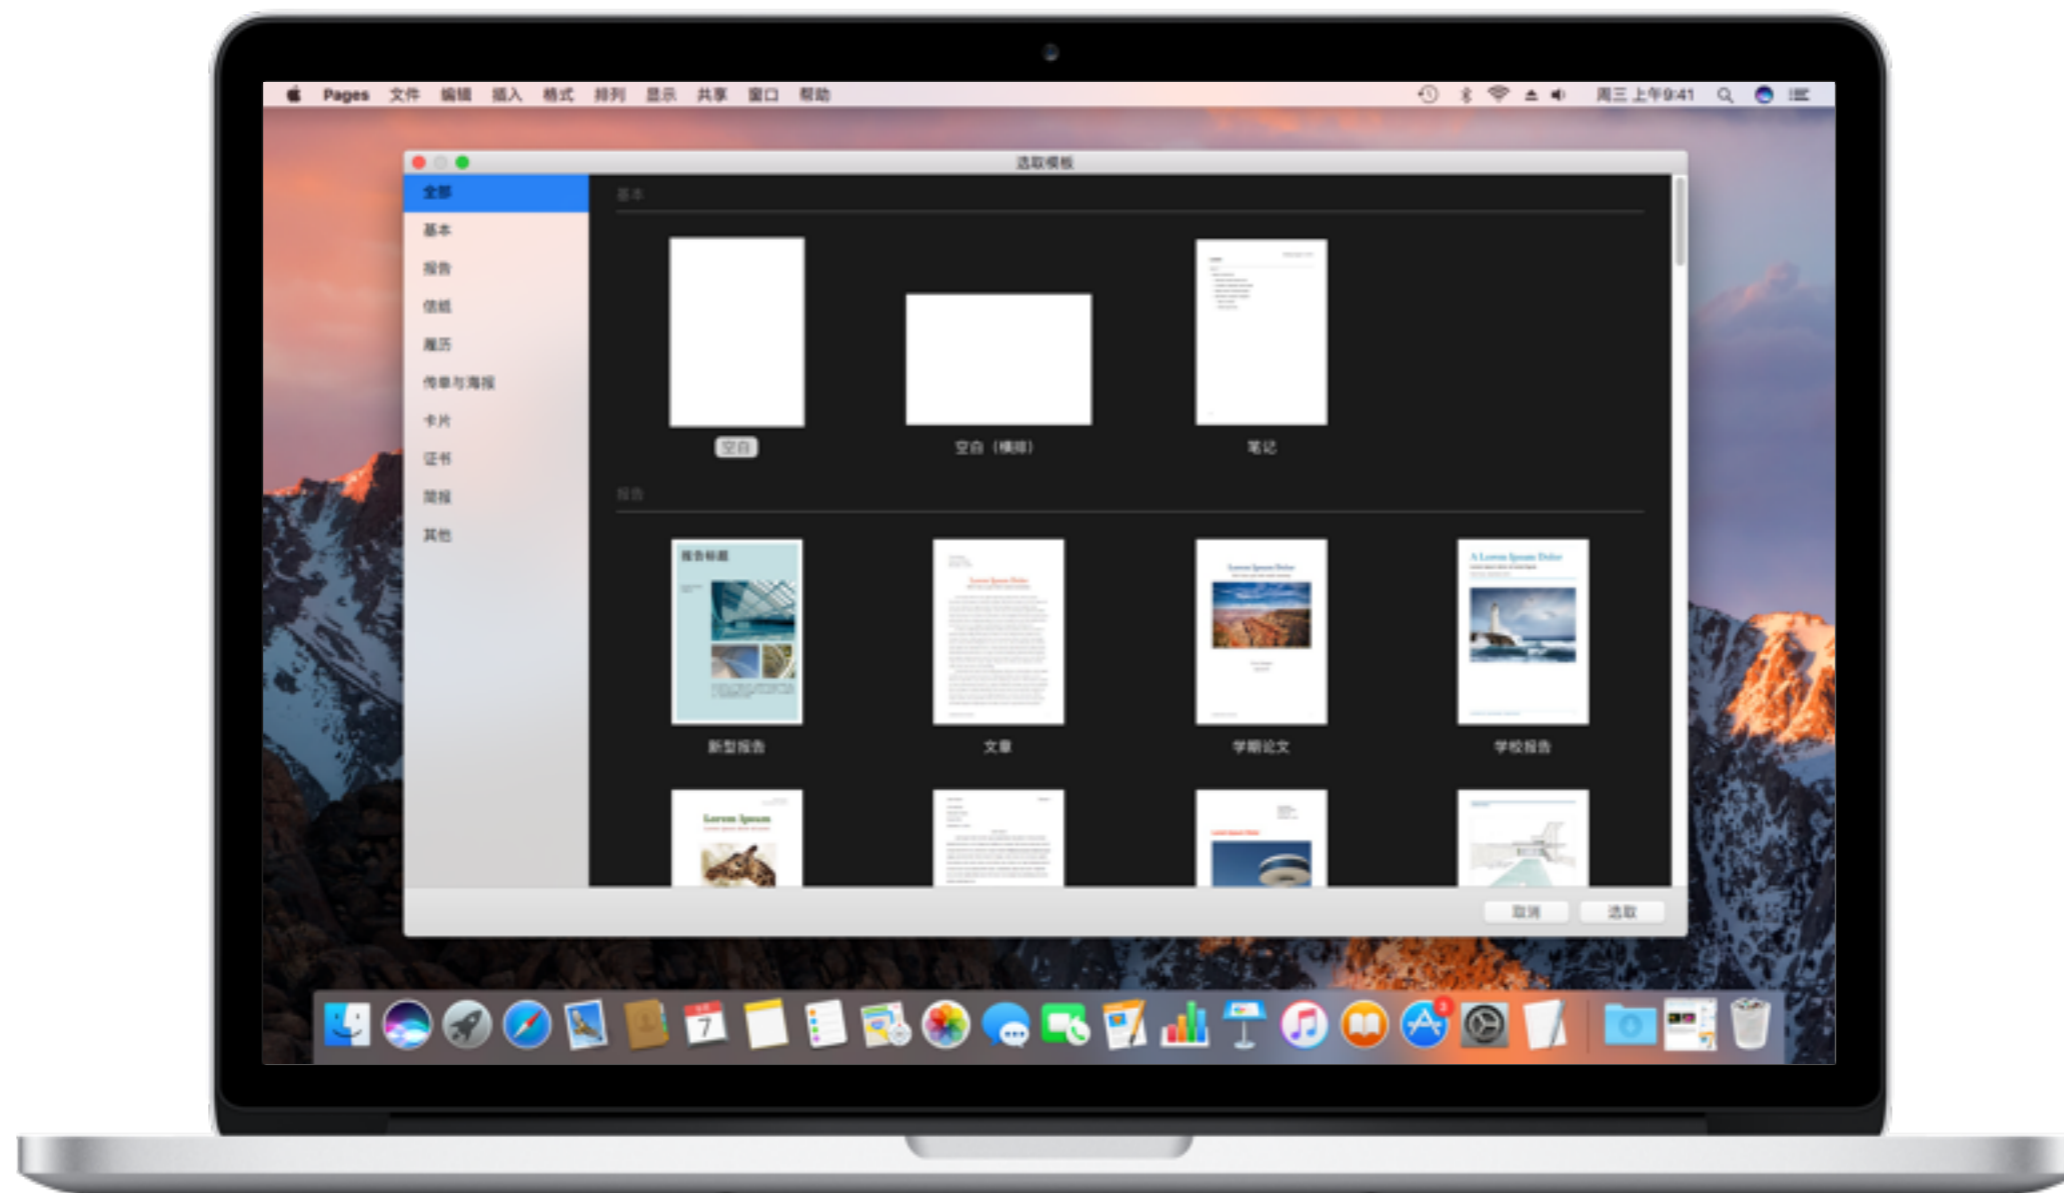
Pages 文件 编辑 插入 格式 排列 显示 共享 窗口 帮助

周三 上午9:41

选取模板

全部
基本
报告
信纸
履历
传单与海报
卡片
证书
简报
其他

基本

空白
空白（横排）
笔记

报告

报告标题
Lorem Ipsum Dolor
A Lorem Ipsum Dolor

新型报告
文章
学期论文
学校报告

Lorem Ipsum

取消
选取

7
3